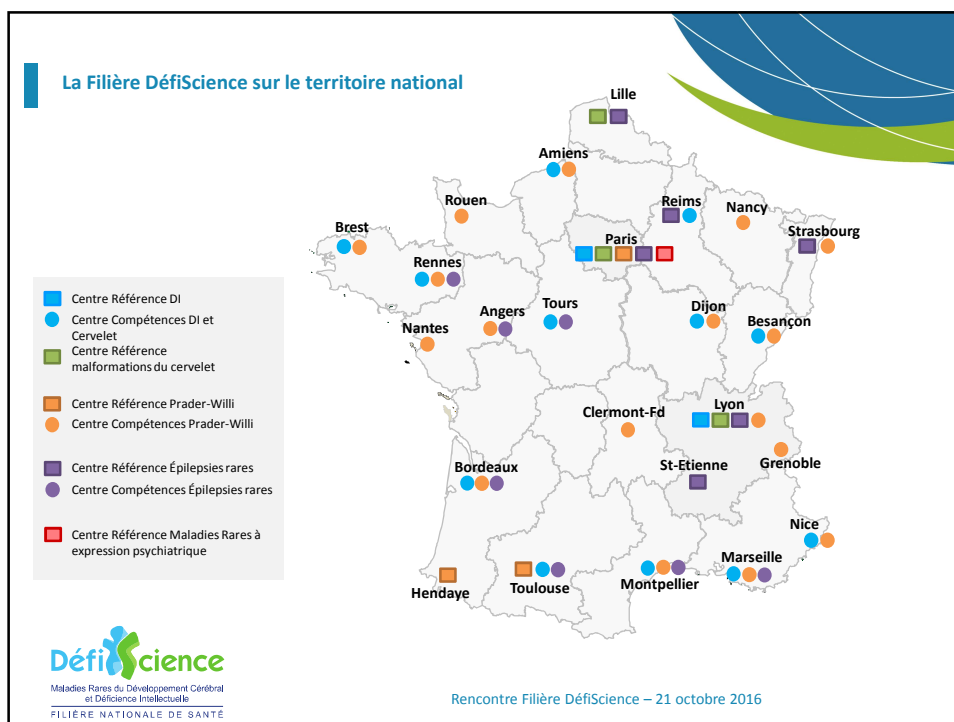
La Filière DéfiScience sur le territoire national

Centre Référence DI
Centre Compétences DI et Cervelet
Centre Référence malformations du cervelet
Centre Référence Prader-Willi
Centre Compétences Prader-Willi
Centre Référence Épilepsies rares
Centre Compétences Épilepsies rares
Centre Référence Maladies Rares à expression psychiatrique

Lille
Amiens
Rouen
Reims
Nancy
Strasbourg
Brest
Paris
Rennes
Angers
Tours
Dijon
Besançon
Nantes
Lyon
Clermont-Fd
Grenoble
St-Etienne
Bordeaux
Nice
Marseille
Toulouse
Montpellier
Hendaye

DéfiScience
Maladies Rares du Développement Cérébral et Déficience Intellectuelle
FILIÈRE NATIONALE DE SANTÉ

Rencontre Filière DéfiScience – 21 octobre 2016